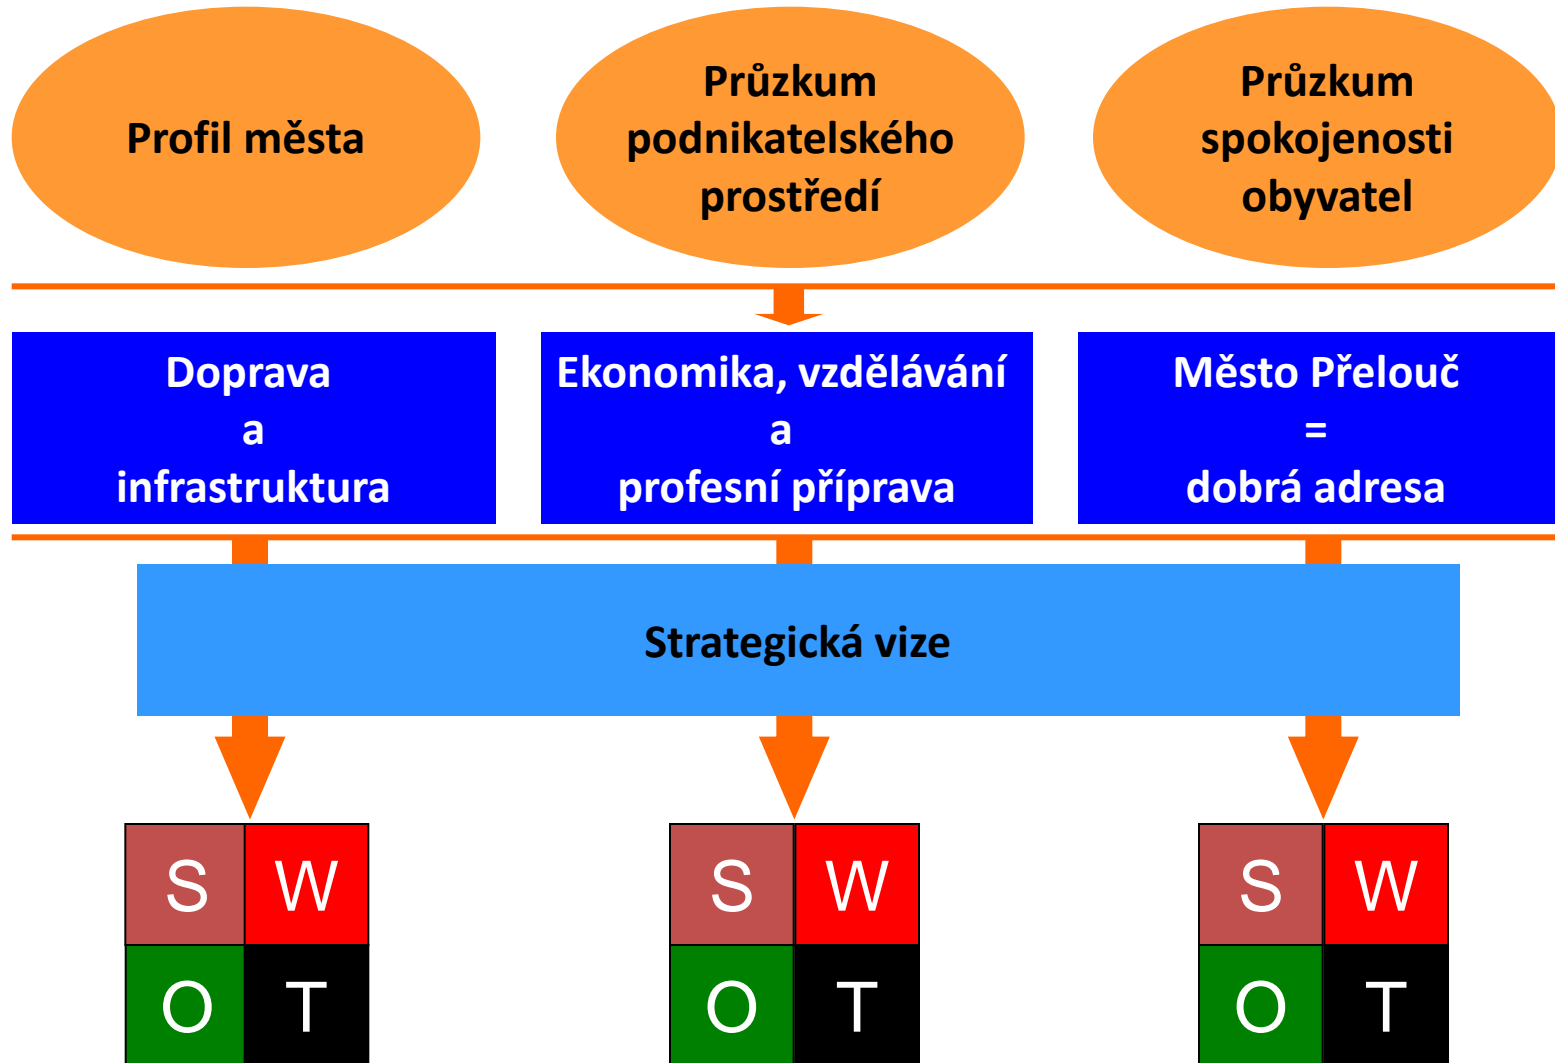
Profil města

Průzkum podnikatelského prostředí

Průzkum spokojenosti obyvatel

Doprava
a
infrastruktura

Ekonomika, vzdělávání
a
profesní příprava

Město Přelouč
=
dobrá adresa

Strategická vize

| S | W |
|---|---|
| O | T |

| S | W |
|---|---|
| O | T |

| S | W |
|---|---|
| O | T |